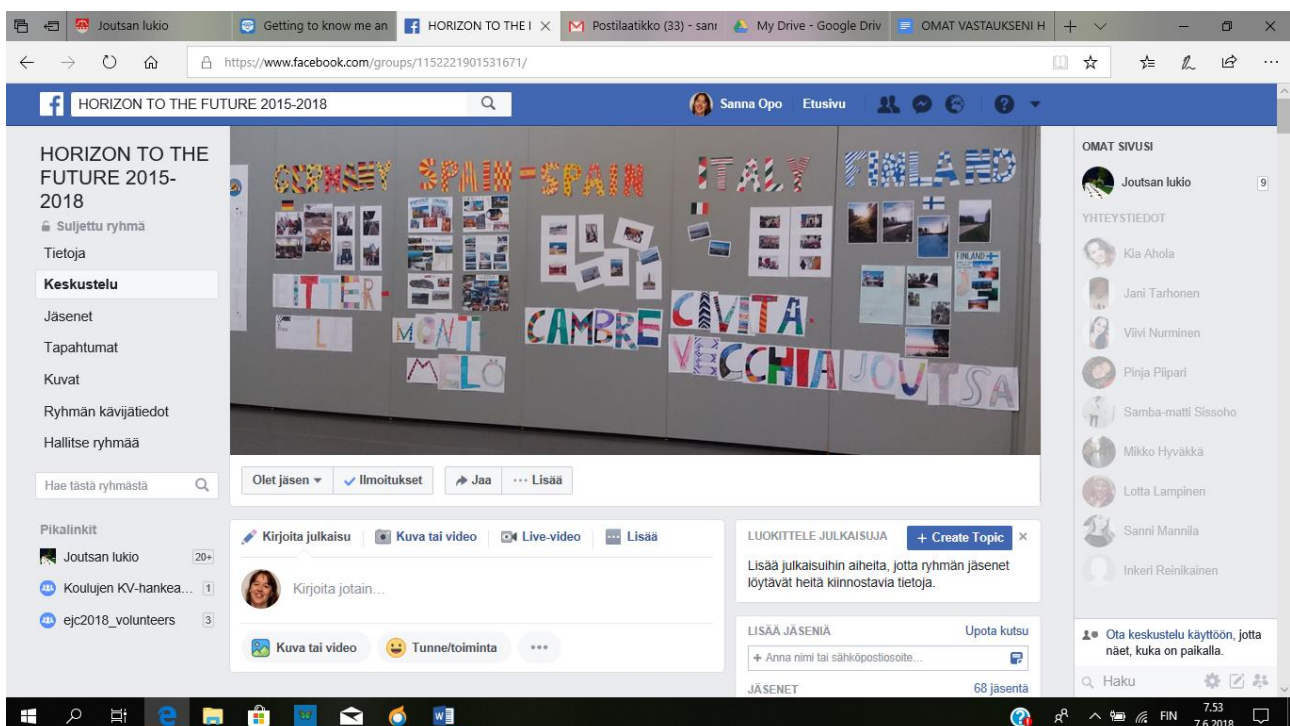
Joutsan lukio | Getting to know me an | HORIZON TO THE I | Postilaatikko (33) - sanı | My Drive - Google Driv | OMAT VASTAUKSENI H

https://www.facebook.com/groups/1152221901531671/

HORIZON TO THE FUTURE 2015-2018

Sanna Opo Etusivu

HORIZON TO THE FUTURE 2015-2018
Suljettu ryhmä
Tietoja
Keskustelu
Jäsenet
Tapahtumat
Kuvat
Ryhmän kävijätiedot
Hallitse ryhmää

Hae tästä ryhmästä

Pikalinkit
Joutsan lukio 20+
Koulujen KV-hankea... 1
ejc2018_volunteers 3

GERMANY SPAIN-SPAIN ITALY FINLAND
ITTER-L MONT MELÖ CAMBRE CIVITA VECCHIA JOUTSA

Olet jäsen ▾ ✓ Ilmoitukset Jaa ··· Lisää

Kirjoita julkaisu Kuva tai video Live-video Lisää
Kirjoita jotain...
Kuva tai video Tunne/toiminta ···

LUOKITTELE JULKAISUJA + Create Topic
Lisää julkaisuihin aiheita, jotta ryhmän jäsenet löytävät heitä kiinnostavia tietoja.

LISÄÄ JÄSENIÄ Upota kutsu
+ Anna nimi tai sähköpostiosoite...

JÄSENET 68 jäsentä

OMAT SIVUSI
Joutsan lukio 9
YHTEYSTIEDOT
Kia Ahola
Jani Tarhonen
Viivi Nurminen
Pinja Piipari
Samba-matti Sissoho
Mikko Hyväkkä
Lotta Lampinen
Sanni Mannila
Inkeri Reinikainen

Ota keskustelu käyttöön, jotta näet, kuka on paikalla.
Haku

FIN 7.53 7.6.2018